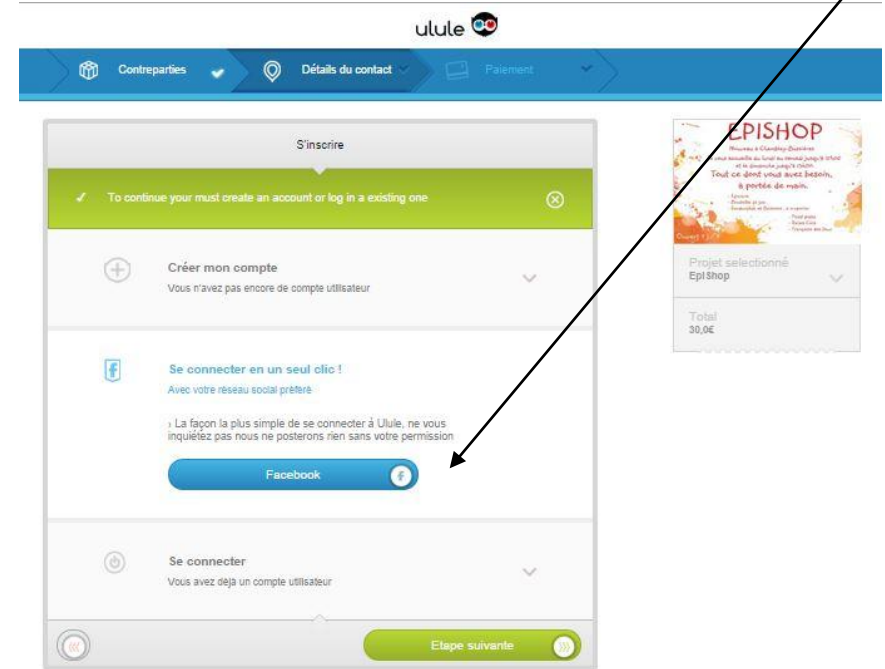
ulule

Contreparties
Détails du contact
Paiement

S'inscrire

To continue your must create an account or log in a existing one

Créer mon compte
Vous n'avez pas encore de compte utilisateur

Se connecter en un seul clic !
Avec votre réseau social préféré

La façon la plus simple de se connecter à Ulule, ne vous inquiétez pas nous ne posterons rien sans votre permission

Facebook

Se connecter
Vous avez deja un compte utilisateur

Etape suivante

EPISHOP
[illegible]
Tout ce dont vous avez besoin, à portée de main.
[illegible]

Projet selectionné
EpiShop

Total
30,0€